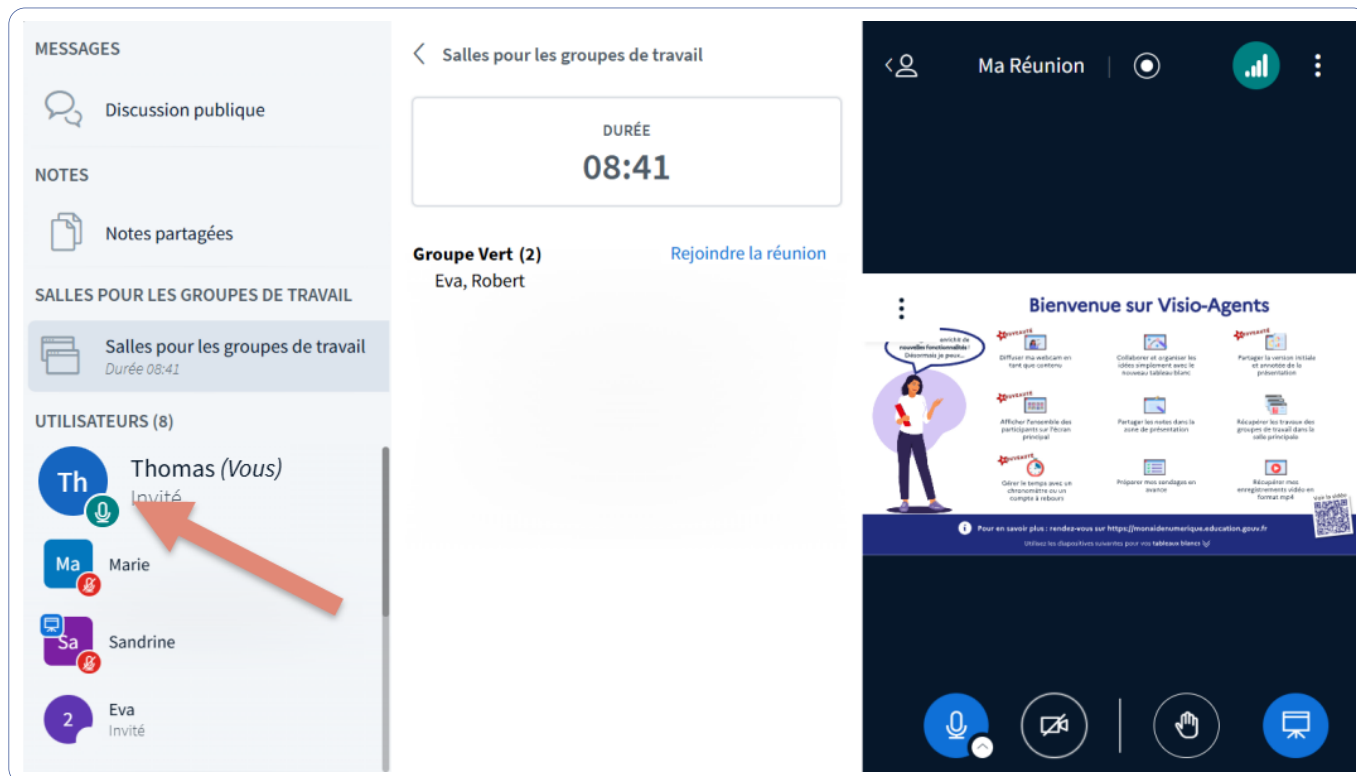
MESSAGES

Discussion publique

NOTES

Notes partagées

SALLES POUR LES GROUPES DE TRAVAIL

Salles pour les groupes de travail
Durée 08:41

UTILISATEURS (8)

Th Thomas (Vous)
Invité

Ma Marie

Sa Sandrine

2 Eva
Invité

Salles pour les groupes de travail

DURÉE
08:41

Groupe Vert (2) Rejoindre la réunion
Eva, Robert

Ma Réunion

Bienvenue sur Visio-Agents

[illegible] enrichi de nouvelles fonctionnalités ! Désormais je peux...

NOUVEAUTÉ Diffuser ma webcam en tant que contenu

Collaborer et organiser les idées simplement avec le nouveau tableau blanc

NOUVEAUTÉ Partager la version initiale et annotée de la présentation

NOUVEAUTÉ Afficher l'ensemble des participants sur l'écran principal

Partager les notes dans la zone de présentation

Récupérer les travaux des groupes de travail dans la salle principale

NOUVEAUTÉ Gérer le temps avec un chronomètre ou un compte à rebours

Préparer mes sondages en avance

Récupérer mes enregistrements vidéo en format mp4

Voir la vidéo

Pour en savoir plus : rendez-vous sur https://monaidenumerique.education.gouv.fr

Utilisez les diapositives suivantes pour vos tableaux blancs